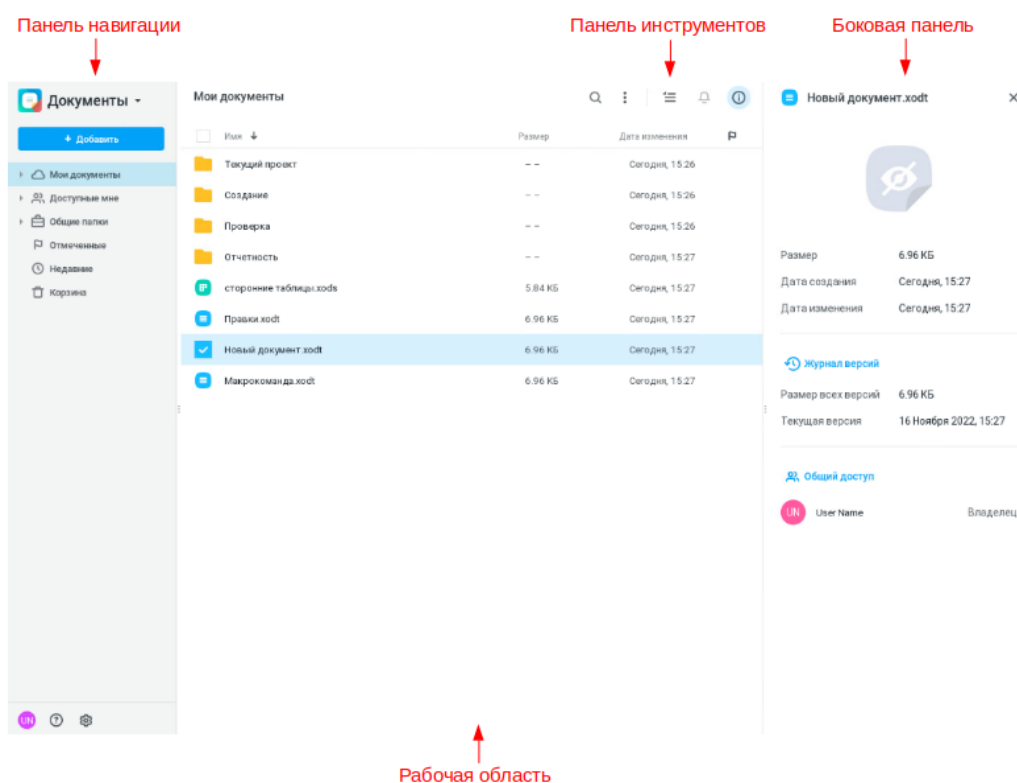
Панель навигации

Панель инструментов

Боковая панель

Документы

+ Добавить

Мои документы
Доступные мне
Общие папки
Отмеченные
Недавние
Корзина

UN

Мои документы

| Имя | Размер | Дата изменения |
|---|---|---|
| Текущий проект | – – | Сегодня, 15:26 |
| Создание | – – | Сегодня, 15:26 |
| Проверка | – – | Сегодня, 15:26 |
| Отчетность | – – | Сегодня, 15:27 |
| сторонние таблицы.xods | 5.84 КБ | Сегодня, 15:27 |
| Правки.xodt | 6.96 КБ | Сегодня, 15:27 |
| Новый документ.xodt | 6.96 КБ | Сегодня, 15:27 |
| Макрокоманда.xodt | 6.96 КБ | Сегодня, 15:27 |

Новый документ.xodt

Размер 6.96 КБ
Дата создания Сегодня, 15:27
Дата изменения Сегодня, 15:27

Журнал версий

Размер всех версий 6.96 КБ
Текущая версия 16 Ноября 2022, 15:27

Общий доступ

UN User Name Владелец

Рабочая область